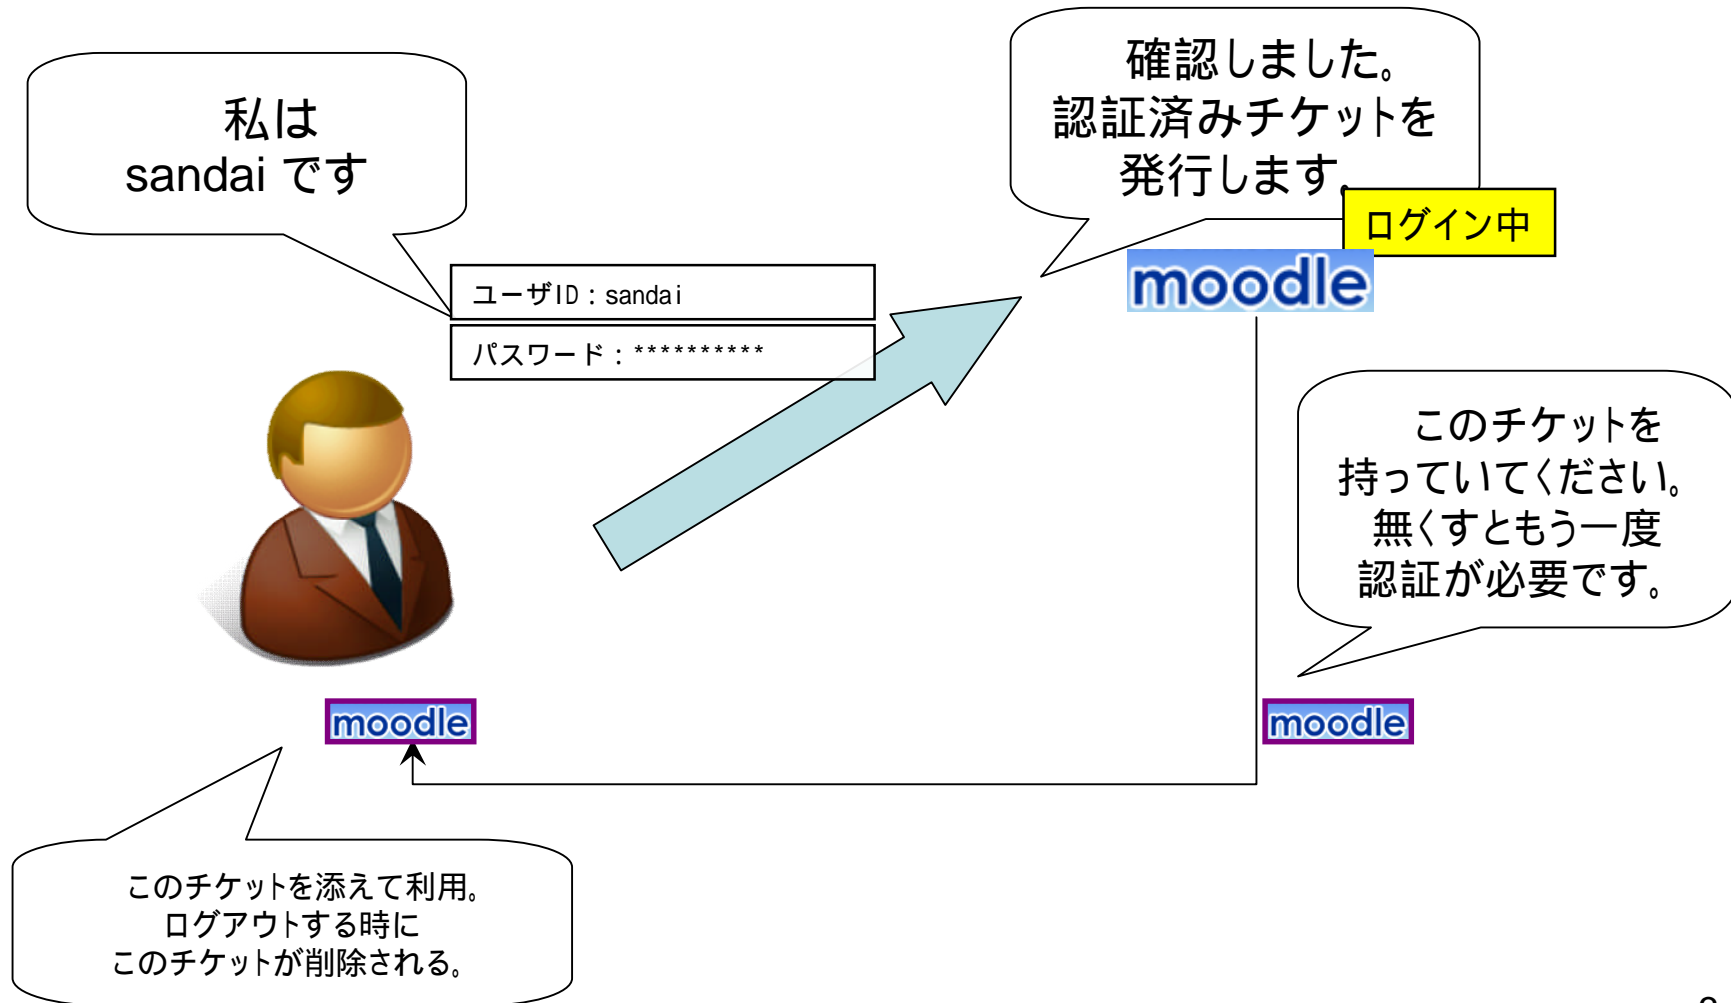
私は
sandai です

ユーザID：sandai

パスワード：**********

確認しました。
認証済みチケットを
発行します。

ログイン中

moodle

このチケットを
持っていてください。
無くすともう一度
認証が必要です。

moodle

moodle

このチケットを添えて利用。
ログアウトする時に
このチケットが削除される。